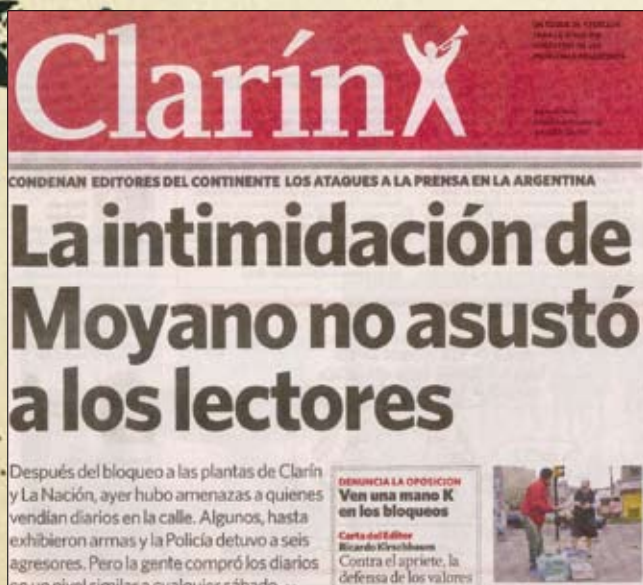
Clarín

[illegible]

CONDENAN EDITORES DEL CONTINENTE LOS ATAQUES A LA PRENSA EN LA ARGENTINA

La intimidación de Moyano no asustó a los lectores

Después del bloqueo a las plantas de Clarín y La Nación, ayer hubo amenazas a quienes vendían diarios en la calle. Algunos, hasta exhibieron armas y la Policía detuvo a seis agresores. Pero la gente compró los diarios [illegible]

DENUNCIA LA OPOSICION
Ven una mano K en los bloqueos

Carta del Editor
Ricardo Kirschbaum
Contra el apriete, la defensa de los valores